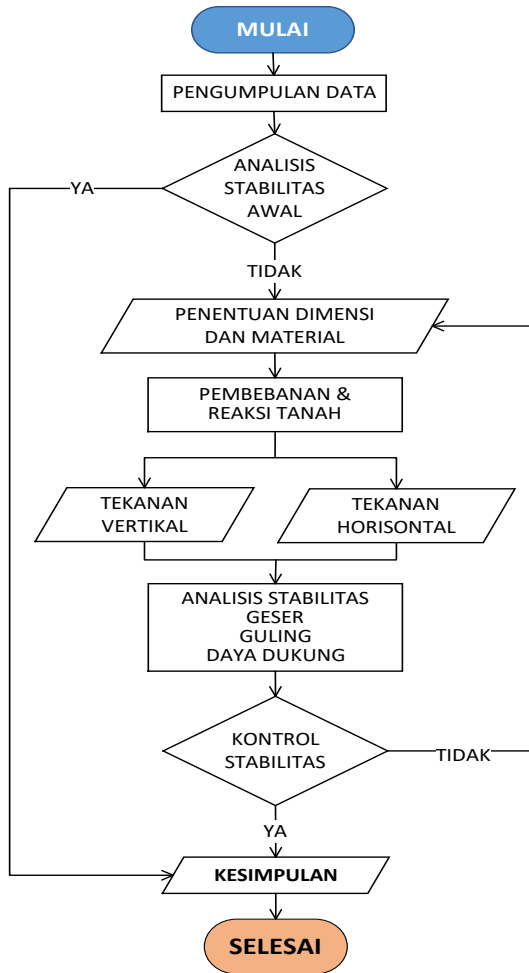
MULAI

PENGUMPULAN DATA

ANALISIS STABILITAS AWAL

YA

TIDAK

PENENTUAN DIMENSI DAN MATERIAL

PEMBEBANAN & REAKSI TANAH

TEKANAN VERTIKAL

TEKANAN HORISONTAL

ANALISIS STABILITAS
GESER
GULING
DAYA DUKUNG

KONTROL STABILITAS

TIDAK

YA

KESIMPULAN

SELESAI